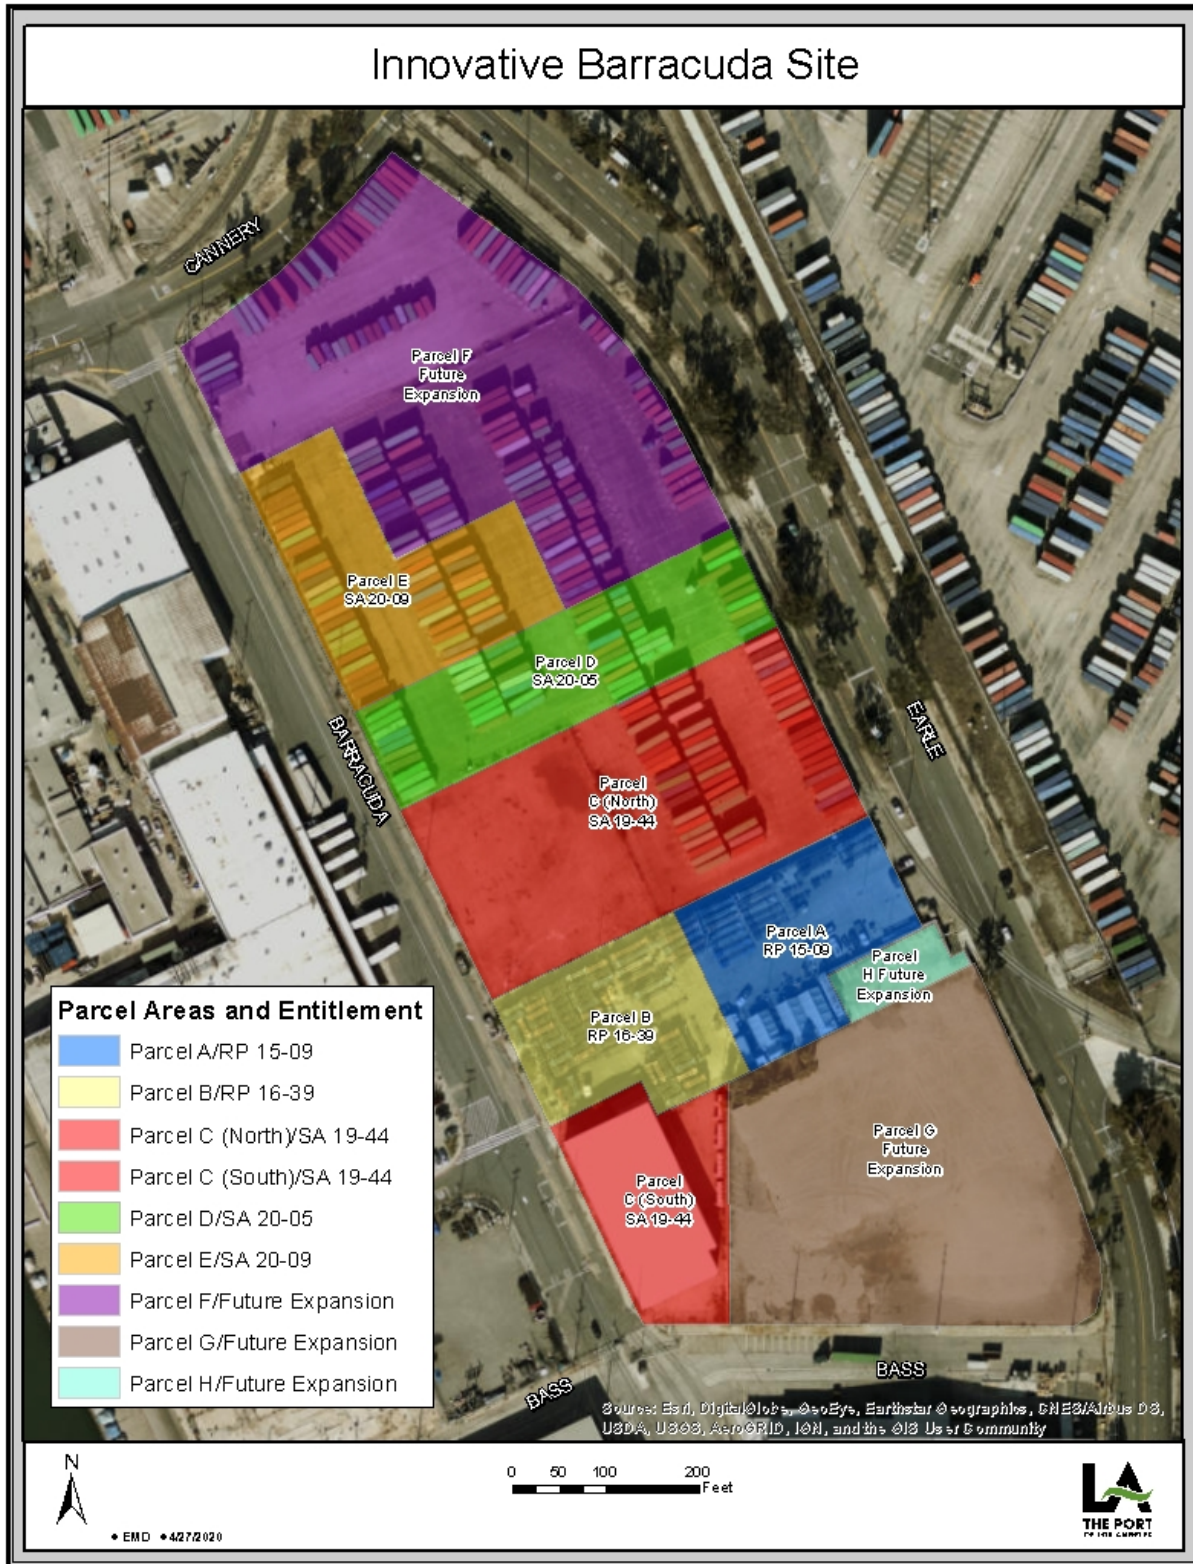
Innovative Barracuda Site

CANNERY

Parcel F
Future
Expansion

Parcel E
SA 20-09

Parcel D
SA 20-05

BARRACUDA

EARLE

Parcel
C (North)
SA 19-44

Parcel A
RP 15-09

Parcel
H Future
Expansion

Parcel B
RP 16-39

Parcel G
Future
Expansion

Parcel
C (South)
SA 19-44

BASS

BASS

Parcel Areas and Entitlement

Parcel A/RP 15-09
Parcel B/RP 16-39
Parcel C (North)/SA 19-44
Parcel C (South)/SA 19-44
Parcel D/SA 20-05
Parcel E/SA 20-09
Parcel F/Future Expansion
Parcel G/Future Expansion
Parcel H/Future Expansion

Source: Esri, DigitalGlobe, GeoEye, Earthstar Geographics, CNES/Airbus DS, USDA, USGS, AeroGRID, IGN, and the GIS User Community

N

0 50 100 200
Feet

• EMD • 4/27/2020

LA
THE PORT
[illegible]